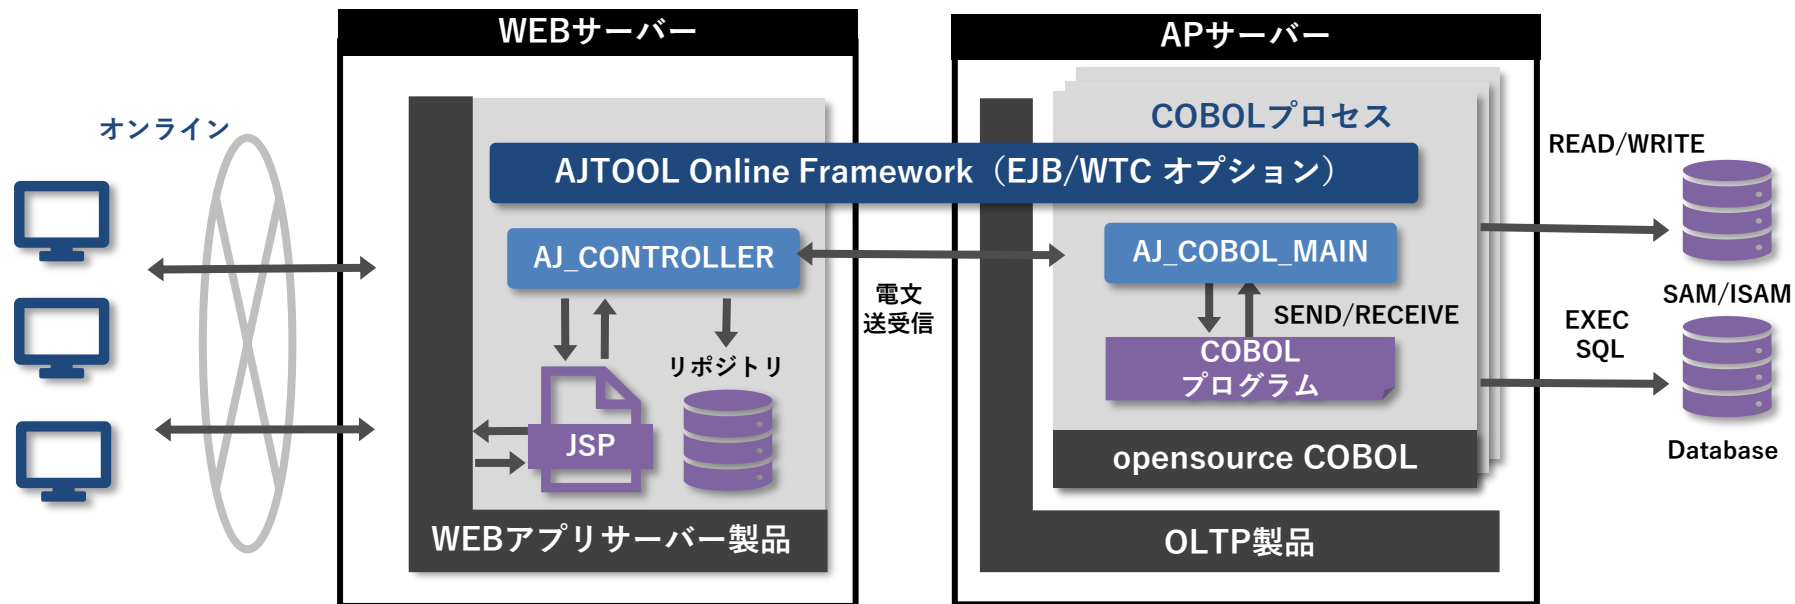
WEBサーバー

APサーバー

オンライン

COBOLプロセス

AJTOOL Online Framework（EJB/WTC オプション）

READ/WRITE

AJ_CONTROLLER

AJ_COBOL_MAIN

SAM/ISAM

電文
送受信

SEND/RECEIVE

EXEC
SQL

リポジトリ

COBOL
プログラム

JSP

opensource COBOL

Database

WEBアプリサーバー製品

OLTP製品